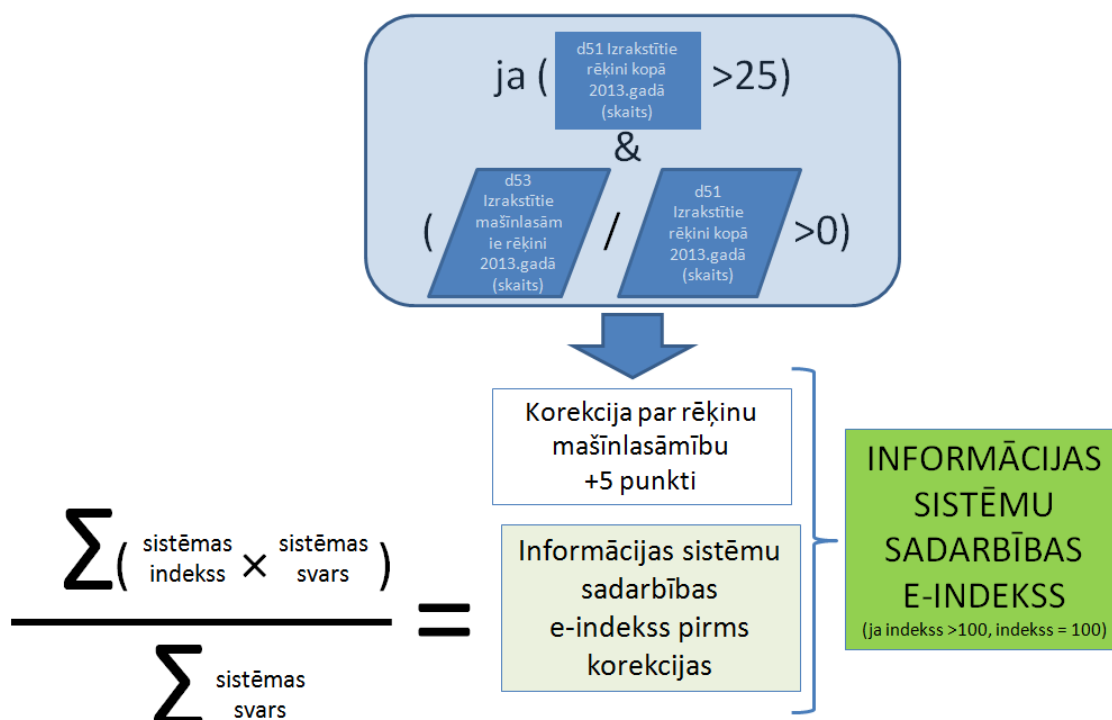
ja ( d51 Izrakstītie rēķini kopā 2013.gadā (skaits) >25)

&

( d53 Izrakstītie mašīnlasām ie rēķini 2013.gadā (skaits) / d51 Izrakstītie rēķini kopā 2013.gadā (skaits) >0)

Korekcija par rēķinu mašīnlasāmību +5 punkti

$\frac{\sum(\text{sistēmas indekss} \times \text{sistēmas svars})}{\sum \text{sistēmas svars}}$ =

Informācijas sistēmu sadarbības e-indekss pirms korekcijas

INFORMĀCIJAS SISTĒMU SADARBĪBAS E-INDEKSS
(ja indekss >100, indekss = 100)